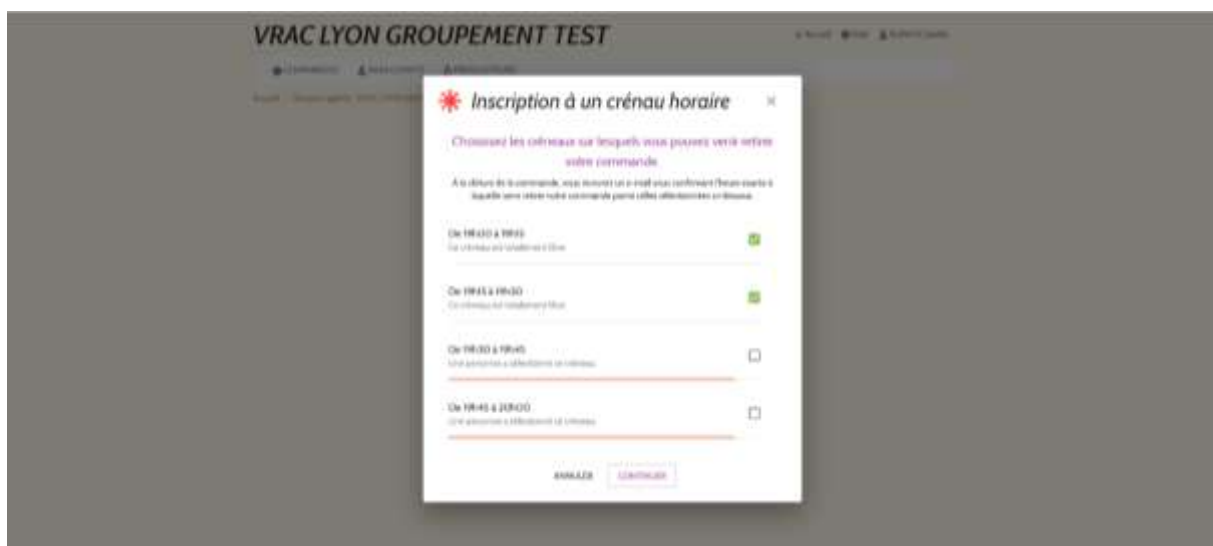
VRAC LYON GROUPEMENT TEST

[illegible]

Inscription à un créneau horaire ×

Choisissez les créneaux sur lesquels vous pouvez venir retirer votre commande.

À la clôture de la commande, vous recevrez un e-mail vous confirmant l'heure exacte à laquelle venir retirer votre commande parmi celles sélectionnées ci-dessous.

De 18h00 à 18h15
Ce créneau est totalement libre

De 18h15 à 18h30
Ce créneau est totalement libre

De 18h30 à 18h45
Une personne a sélectionné ce créneau

De 18h45 à 20h00
Une personne a sélectionné ce créneau

ANNULER CONTINUER